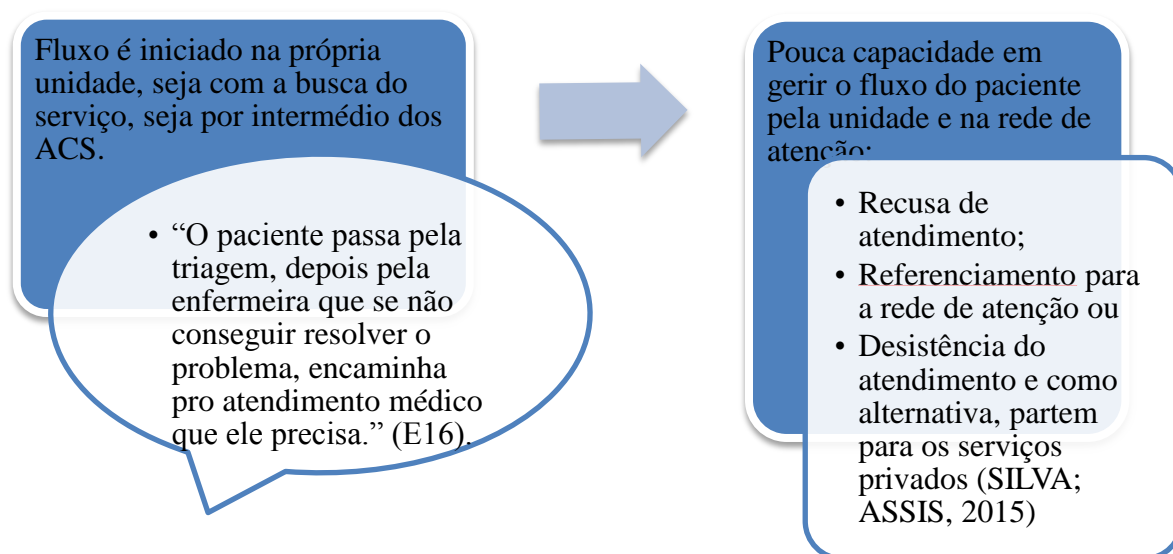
Fluxo é iniciado na própria unidade, seja com a busca do serviço, seja por intermédio dos ACS.

• "O paciente passa pela triagem, depois pela enfermeira que se não conseguir resolver o problema, encaminha pro atendimento médico que ele precisa." (E16).

Pouca capacidade em gerir o fluxo do paciente pela unidade e na rede de atenção:

• Recusa de atendimento;
• Referenciamento para a rede de atenção ou
• Desistência do atendimento e como alternativa, partem para os serviços privados (SILVA; ASSIS, 2015)